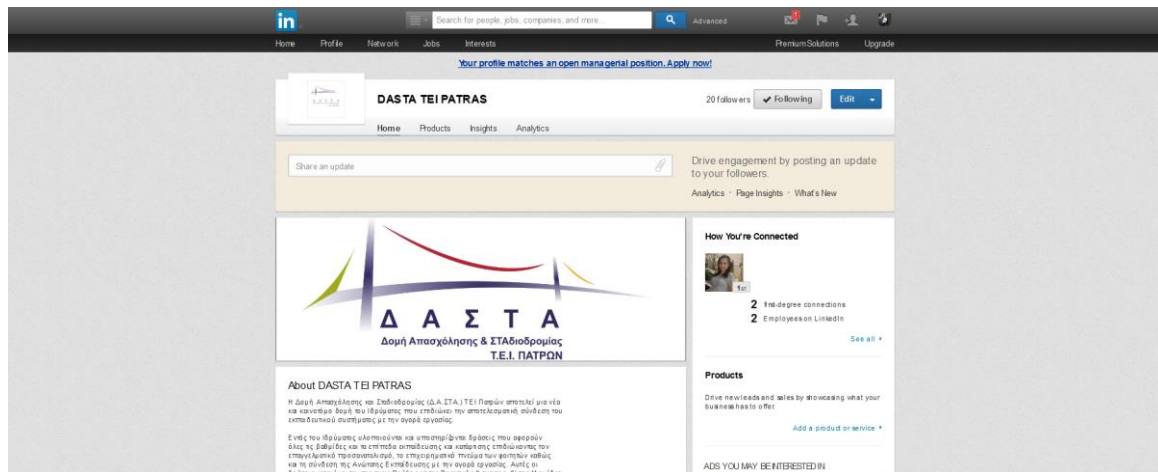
in

Search for people, jobs, companies, and more...

Advanced

Home Profile Network Jobs Interests

Premium Solutions Upgrade

Your profile matches an open managerial position. Apply now!

DASTA TEI PATRAS

20 followers ✔ Following Edit

Home Products Insights Analytics

Share an update

Drive engagement by posting an update to your followers.

Analytics · Page Insights · What's New

Δ Α Σ Τ Α
Δομή Απασχόλησης & ΣΤΑδιοδρομίας
Τ.Ε.Ι. ΠΑΤΡΩΝ

How You're Connected

1st

2 first-degree connections
2 Employees on LinkedIn

See all ›

Products

Drive new leads and sales by showcasing what your business has to offer.

Add a product or service ›

ADS YOU MAY BE INTERESTED IN

About DASTA TEI PATRAS

Η Δομή Απασχόλησης και Σταδιοδρομίας (Δ.Α.ΣΤΑ.) ΤΕΙ Πατρών αποτελεί μια νέα και καινοτόμο δομή του Ιδρύματος που επιδιώκει την αποτελεσματική σύνδεση του εκπαιδευτικού συστήματος με την αγορά εργασίας.

Εντός του Ιδρύματος υλοποιούντα και υποστηρίζονται δράσεις που αφορούν όλες τις βαθμίδες και τα επίπεδα εκπαίδευσης και κατάρτισης επιδιώκοντας τον επαγγελματικό προσανατολισμό, το επιχειρηματικό πνεύμα των φοιτητών καθώς και τη σύνδεση της Ανώτατης Εκπαίδευσης με την αγορά εργασίας. Αυτές οι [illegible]